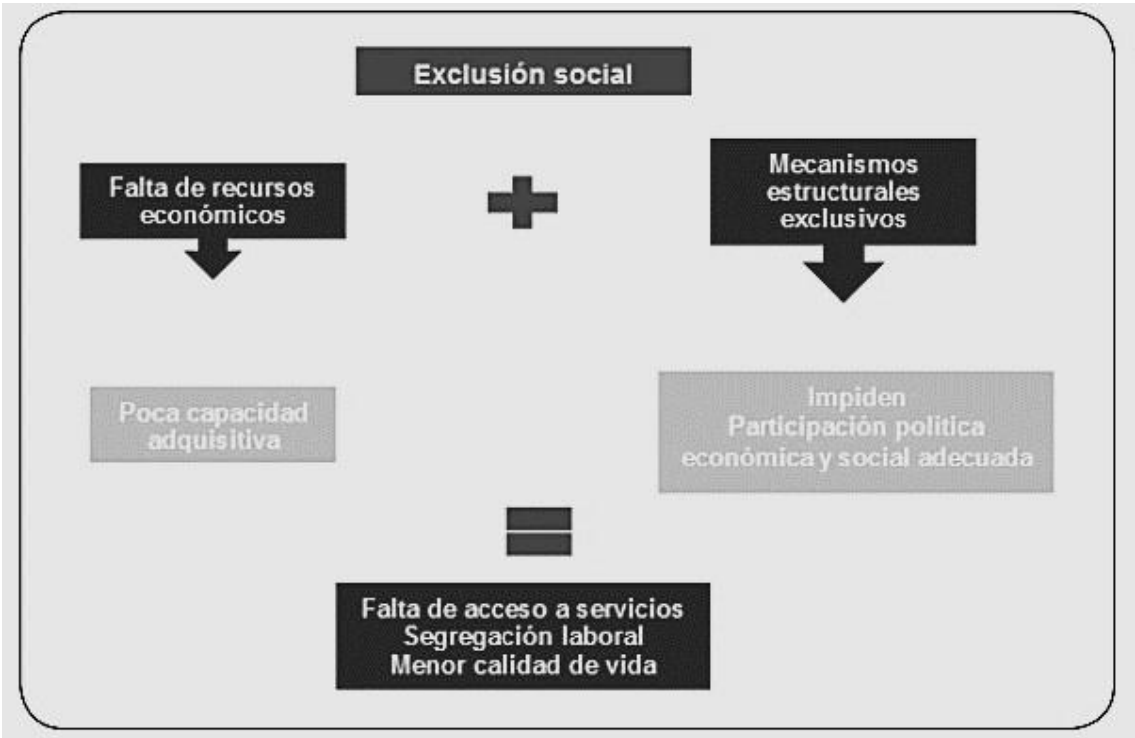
Exclusión social

Falta de recursos económicos

Mecanismos estructurales exclusivos

Poca capacidad adquisitiva

Impiden
Participación política económica y social adecuada

Falta de acceso a servicios
Segregación laboral
Menor calidad de vida